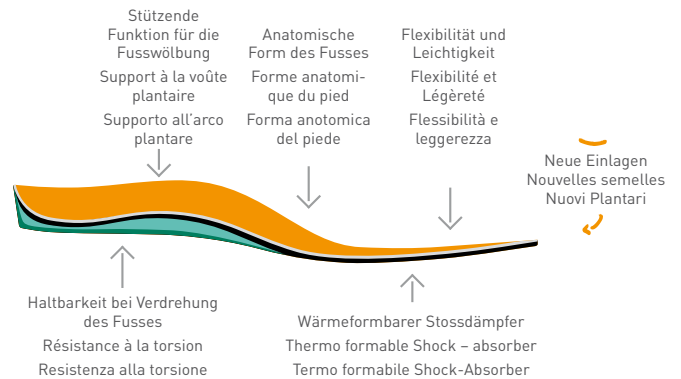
Stützende Funktion für die Fusswölbung
Support à la voûte plantaire
Supporto all'arco plantare

Anatomische Form des Fusses
Forme anatomique du pied
Forma anotomica del piede

Flexibilität und Leichtigkeit
Flexibilité et Légèreté
Flessibilità e leggerezza

Neue Einlagen
Nouvelles semelles
Nuovi Plantari

Haltbarkeit bei Verdrehung des Fusses
Résistance à la torsion
Resistenza alla torsione

Wärmeformbarer Stossdämpfer
Thermo formable Shock – absorber
Termo formabile Shock-Absorber